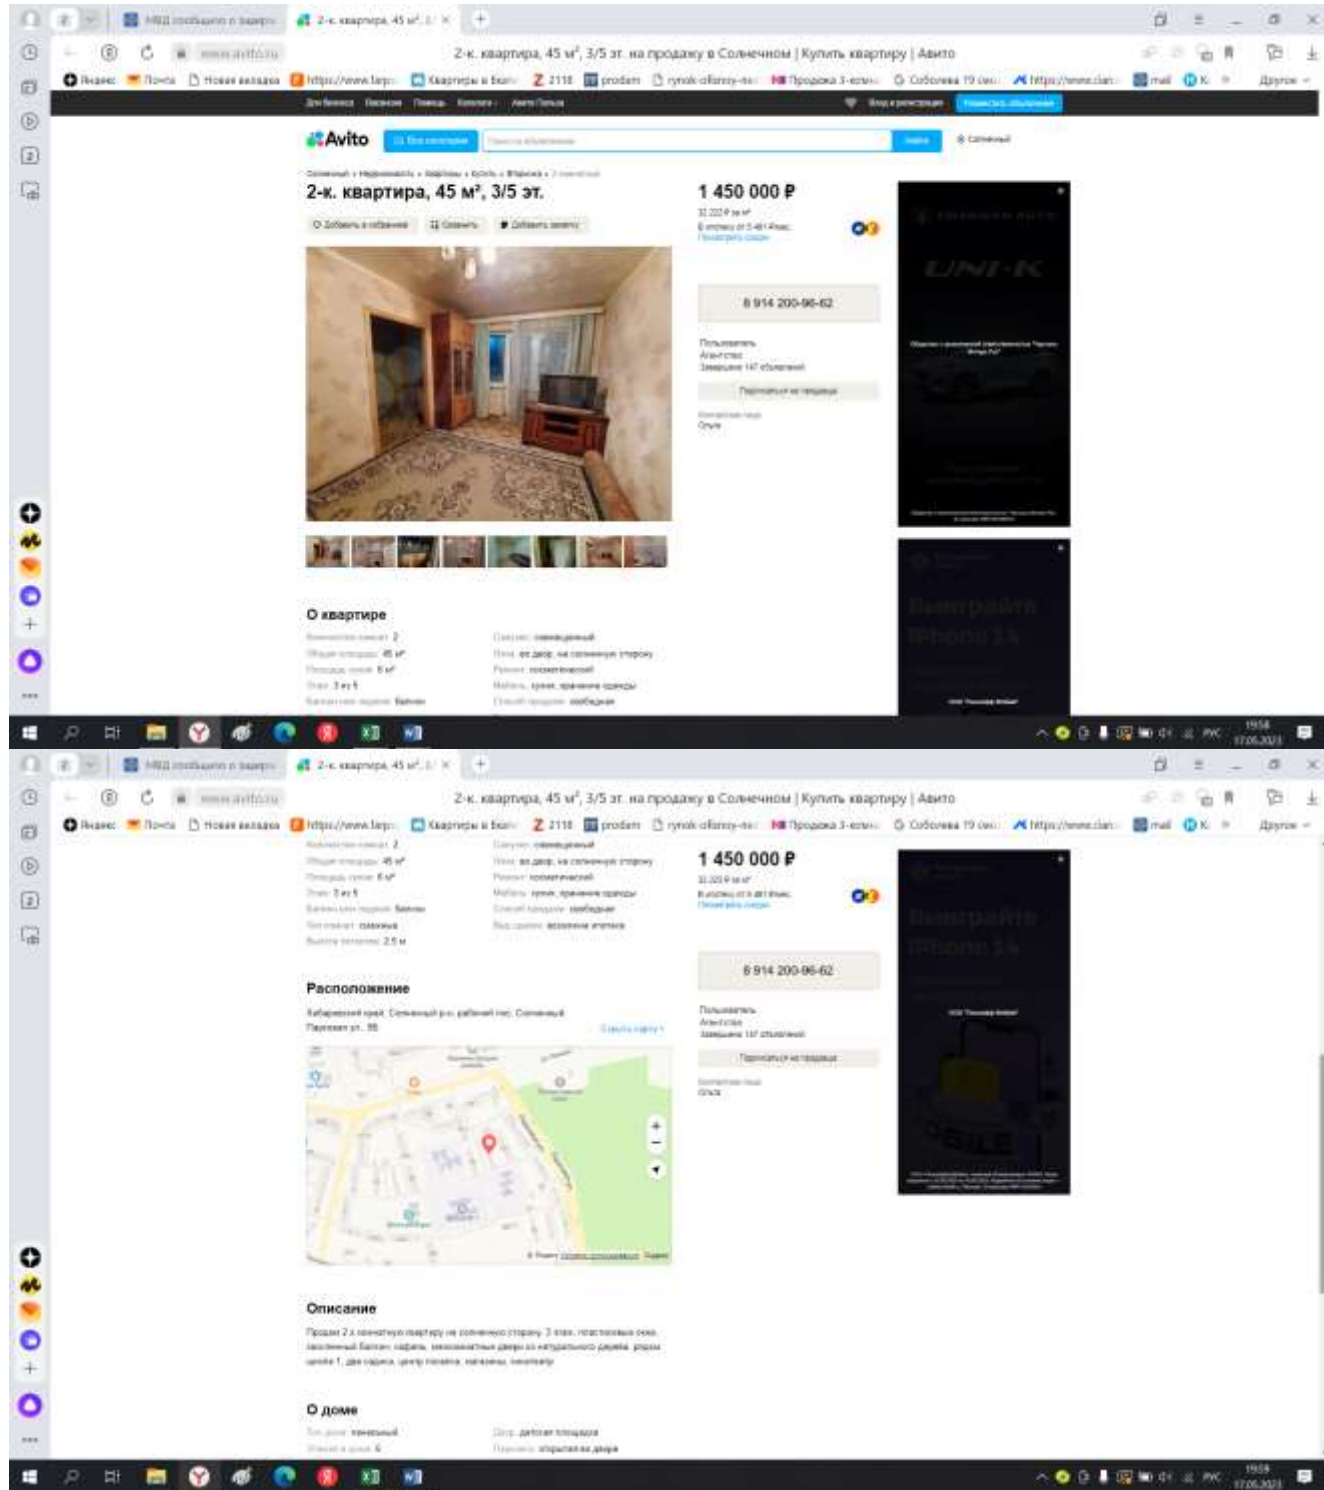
2-к. квартира, 45 м², 3/5 эт. на продажу в Солнечном | Купить квартиру | Авито

Яндекс Почта Новая вкладка https://www.farp Квартиры в Хаб 2118 prodam rynok-oformy Продажа 3-комн Соболева 19 https://www.clan mail Другое

Avito

Солнечный

2-к. квартира, 45 м², 3/5 эт.

Добавить в избранное Сравнить Добавить заметку

1 450 000 ₽

32 222 ₽ за м²

8 914 200-96-62

Пользователь
Агентство
Завершено 147 объявлений

Подписаться на продавца

Контактное лицо
Ольга

UNI-K

О квартире

Количество комнат: 2
Общая площадь: 45 м²
Площадь кухни: 6 м²
Этаж: 3 из 5
Балкон или лоджия: балкон
Санузел: совмещённый
Окна: во двор, на солнечную сторону
Ремонт: косметический
Мебель: кухня, хранение одежды
Способ продажи: свободная

Выиграйте iPhone 14

19:58
17.05.2023

2-к. квартира, 45 м², 3/5 эт. на продажу в Солнечном | Купить квартиру | Авито

Количество комнат: 2
Общая площадь: 45 м²
Площадь кухни: 6 м²
Этаж: 3 из 5
Балкон или лоджия: балкон
Тип комнат: смежные
Высота потолков: 2.5 м
Санузел: совмещённый
Окна: во двор, на солнечную сторону
Ремонт: косметический
Мебель: кухня, хранение одежды
Способ продажи: свободная
Вид сделки: возможна ипотека

1 450 000 ₽

8 914 200-96-62

Расположение

Хабаровский край, Солнечный р-н, рабочий пос. Солнечный
Парковая ул., 35

Описание

Продам 2-х комнатную квартиру на солнечную сторону. 3 этаж, пластиковые окна, застеклённый балкон, кафель, межкомнатные двери из натурального дерева, рядом школа 1, два садика, центр поселка, магазины, поликлиника

О доме

Тип дома: панельный
Этажей в доме: 5
Двор: детская площадка
Парковка: открытая во дворе

19:59
17.05.2023